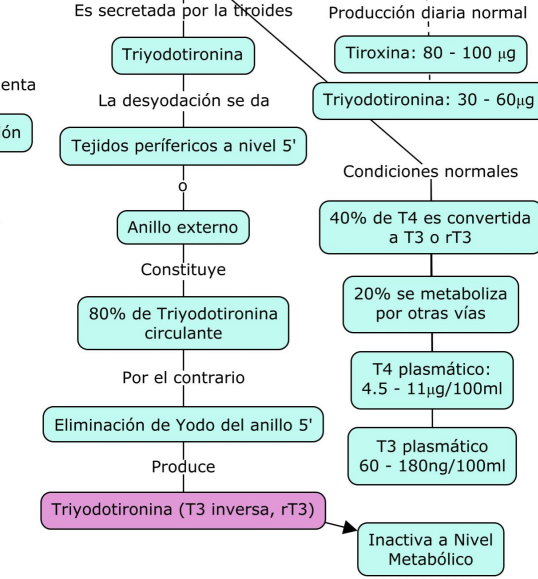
enta

ón

Es secretada por la tiroides

Triyodotironina

La desyodación se da

Tejidos periféricos a nivel 5'

o

Anillo externo

Constituye

80% de Triyodotironina circulante

Por el contrario

Eliminación de Yodo del anillo 5'

Produce

Triyodotironina (T3 inversa, rT3)

Inactiva a Nivel Metabólico

Producción diaria normal

Tiroxina: 80 - 100 $\mu$g

Triyodotironina: 30 - 60$\mu$g

Condiciones normales

40% de T4 es convertida a T3 o rT3

20% se metaboliza por otras vías

T4 plasmático: 4.5 - 11$\mu$g/100ml

T3 plasmático 60 - 180ng/100ml